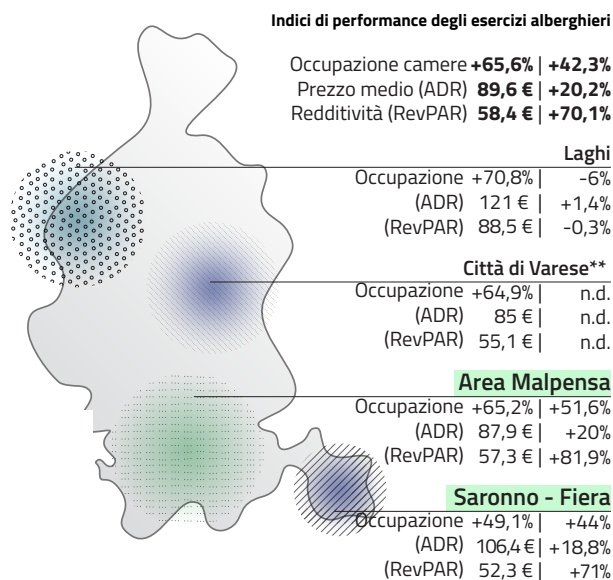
**Indici di performance degli esercizi alberghieri**

Occupazione camere **+65,6%** | **+42,3%**
Prezzo medio (ADR) **89,6 €** | **+20,2%**
Redditività (RevPAR) **58,4 €** | **+70,1%**

**Laghi**
Occupazione +70,8% | -6%
(ADR) 121 € | +1,4%
(RevPAR) 88,5 € | -0,3%

**Città di Varese****
Occupazione +64,9% | n.d.
(ADR) 85 € | n.d.
(RevPAR) 55,1 € | n.d.

**Area Malpensa**
Occupazione +65,2% | +51,6%
(ADR) 87,9 € | +20%
(RevPAR) 57,3 € | +81,9%

**Saronno - Fiera**
Occupazione +49,1% | +44%
(ADR) 106,4 € | +18,8%
(RevPAR) 52,3 € | +71%